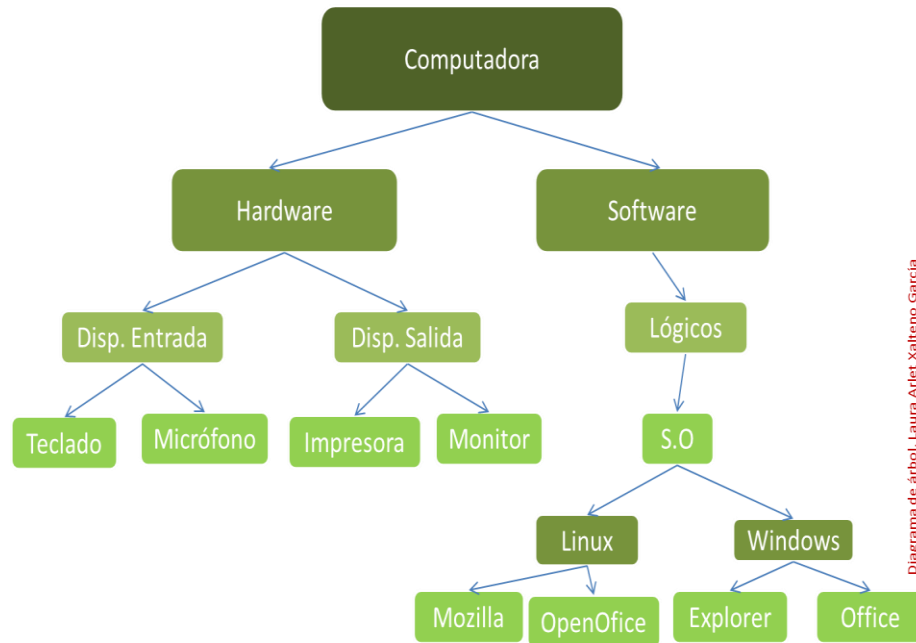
Computadora

Hardware

Software

Disp. Entrada

Disp. Salida

Lógicos

Teclado

Micrófono

Impresora

Monitor

S.O

Linux

Windows

Mozilla

OpenOfice

Explorer

Office

Diagrama de árbol. Laura Arlet Xalteno García